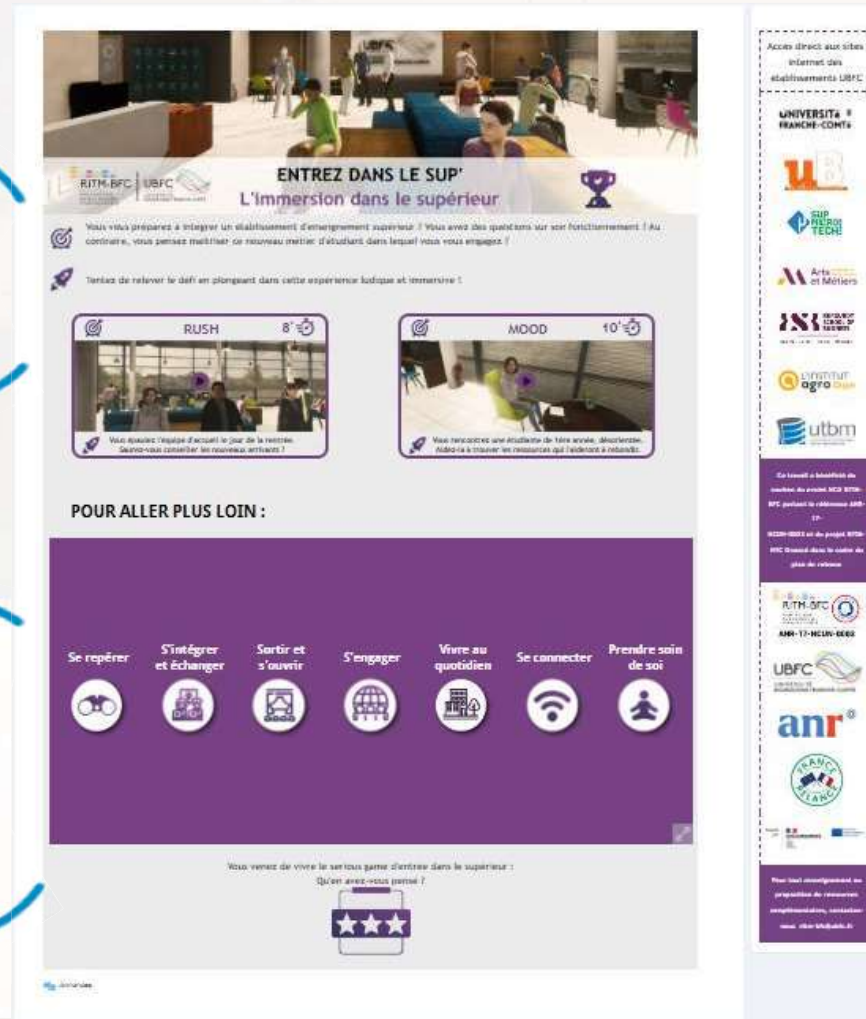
RITM-BFC | UBFC

ENTREZ DANS LE SUP'
L'immersion dans le supérieur

Vous vous préparez à intégrer un établissement d'enseignement supérieur ? Vous avez des questions sur son fonctionnement ? Au contraire, vous pensez maîtriser ce nouveau métier d'étudiant dans lequel vous vous engagez ?

Tentez de relever le défi en plongeant dans cette expérience ludique et immersive !

RUSH 8'

Vous épaulez l'équipe d'accueil le jour de la rentrée. Saurez-vous conseiller les nouveaux arrivants ?

MOOD 10'

Vous rencontrez une étudiante de 1ère année, désorientée. Aidez-la à trouver les ressources qui l'aideront à rebondir.

POUR ALLER PLUS LOIN :

Se repérer

S'intégrer et échanger

Sortir et s'ouvrir

S'engager

Vivre au quotidien

Se connecter

Prendre soin de soi

Vous venez de vivre le serious game d'entrée dans le supérieur : Qu'en avez-vous pensé ?

Accès direct aux sites internet des établissements UBFC

UNIVERSITÉ FRANCHE-COMTÉ

uB

SUP MICRO TECH

Arts et Métiers

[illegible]

L'INSTITUT agro Dijon

utbm

Ce travail a bénéficié du soutien du projet NCU RITM-BFC portant la référence ANR-17-NCUN-0003 et du projet RITM-BFC Dressed dans le cadre du plan de relance

RITM-BFC

ANR-17-NCUN-0003

UBFC

anr

FRANCE RELANCE

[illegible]

Pour tout renseignement ou proposition de ressources complémentaires, contactez-nous : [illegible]

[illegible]